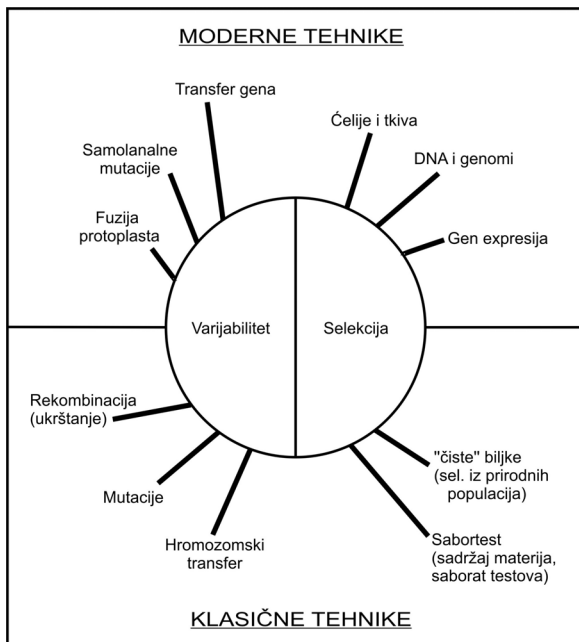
MODERNE TEHNIKE

Transfer gena

Samolanalne mutacije

Fuzija protoplasta

Ćelije i tkiva

DNA i genomi

Gen expresija

Varijabilitet

Selekcija

Rekombinacija (ukrštanje)

Mutacije

Hromozomski transfer

"čiste" biljke (sel. iz prirodnih populacija)

Sabortest (sadržaj materija, saborat testova)

KLASIČNE TEHNIKE